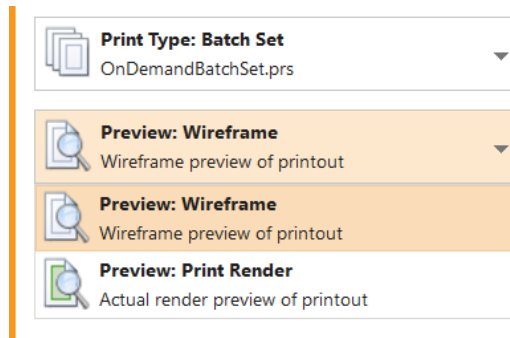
**Print Type: Batch Set**
OnDemandBatchSet.prs

**Preview: Wireframe**
Wireframe preview of printout

**Preview: Wireframe**
Wireframe preview of printout

**Preview: Print Render**
Actual render preview of printout